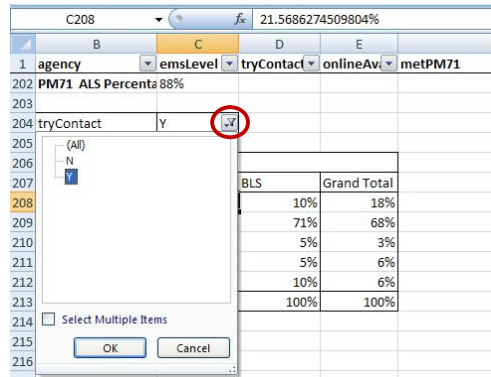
C208 $f_x$ 21.5686274509804%

| | B | C | D | E | |
|---|---|---|---|---|---|
| 1 | agency | emsLevel | tryContact | onlineAv | metPM71 |
| 202 | PM71 ALS Percenta | 88% | | | |
| 203 | | | | | |
| 204 | tryContact | Y | | | |
| 205 | | | | | |
| 206 | | | | | |
| 207 | | | BLS | Grand Total | |
| 208 | | | 10% | 18% | |
| 209 | | | 71% | 68% | |
| 210 | | | 5% | 3% | |
| 211 | | | 5% | 6% | |
| 212 | | | 10% | 6% | |
| 213 | | | 100% | 100% | |
| 214 | | | | | |
| 215 | | | | | |
| 216 | | | | | |

(All)
N
Y

Select Multiple Items

OK Cancel